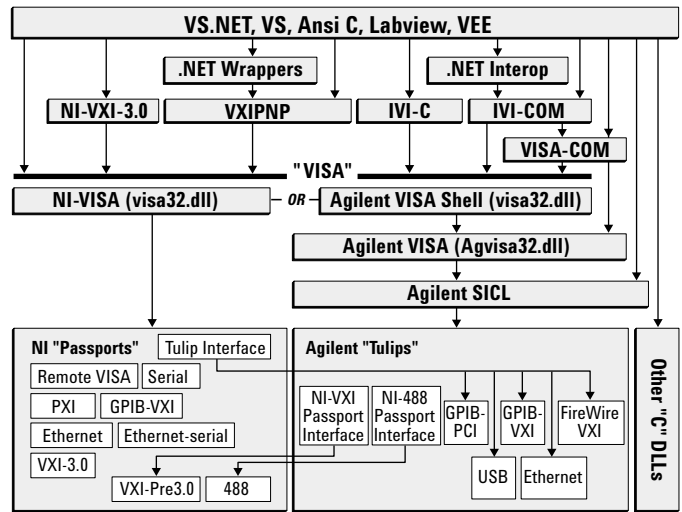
VS.NET, VS, Ansi C, Labview, VEE

.NET Wrappers

.NET Interop

NI-VXI-3.0

VXIPNP

IVI-C

IVI-COM

VISA-COM

"VISA"

NI-VISA (visa32.dll)

OR

Agilent VISA Shell (visa32.dll)

Agilent VISA (Agvisa32.dll)

Agilent SICL

NI "Passports"

Tulip Interface

Remote VISA

Serial

PXI

GPIB-VXI

Ethernet

Ethernet-serial

VXI-3.0

VXI-Pre3.0

488

Agilent "Tulips"

NI-VXI Passport Interface

NI-488 Passport Interface

GPIB-PCI

GPIB-VXI

FireWire VXI

USB

Ethernet

Other "C" DLLs